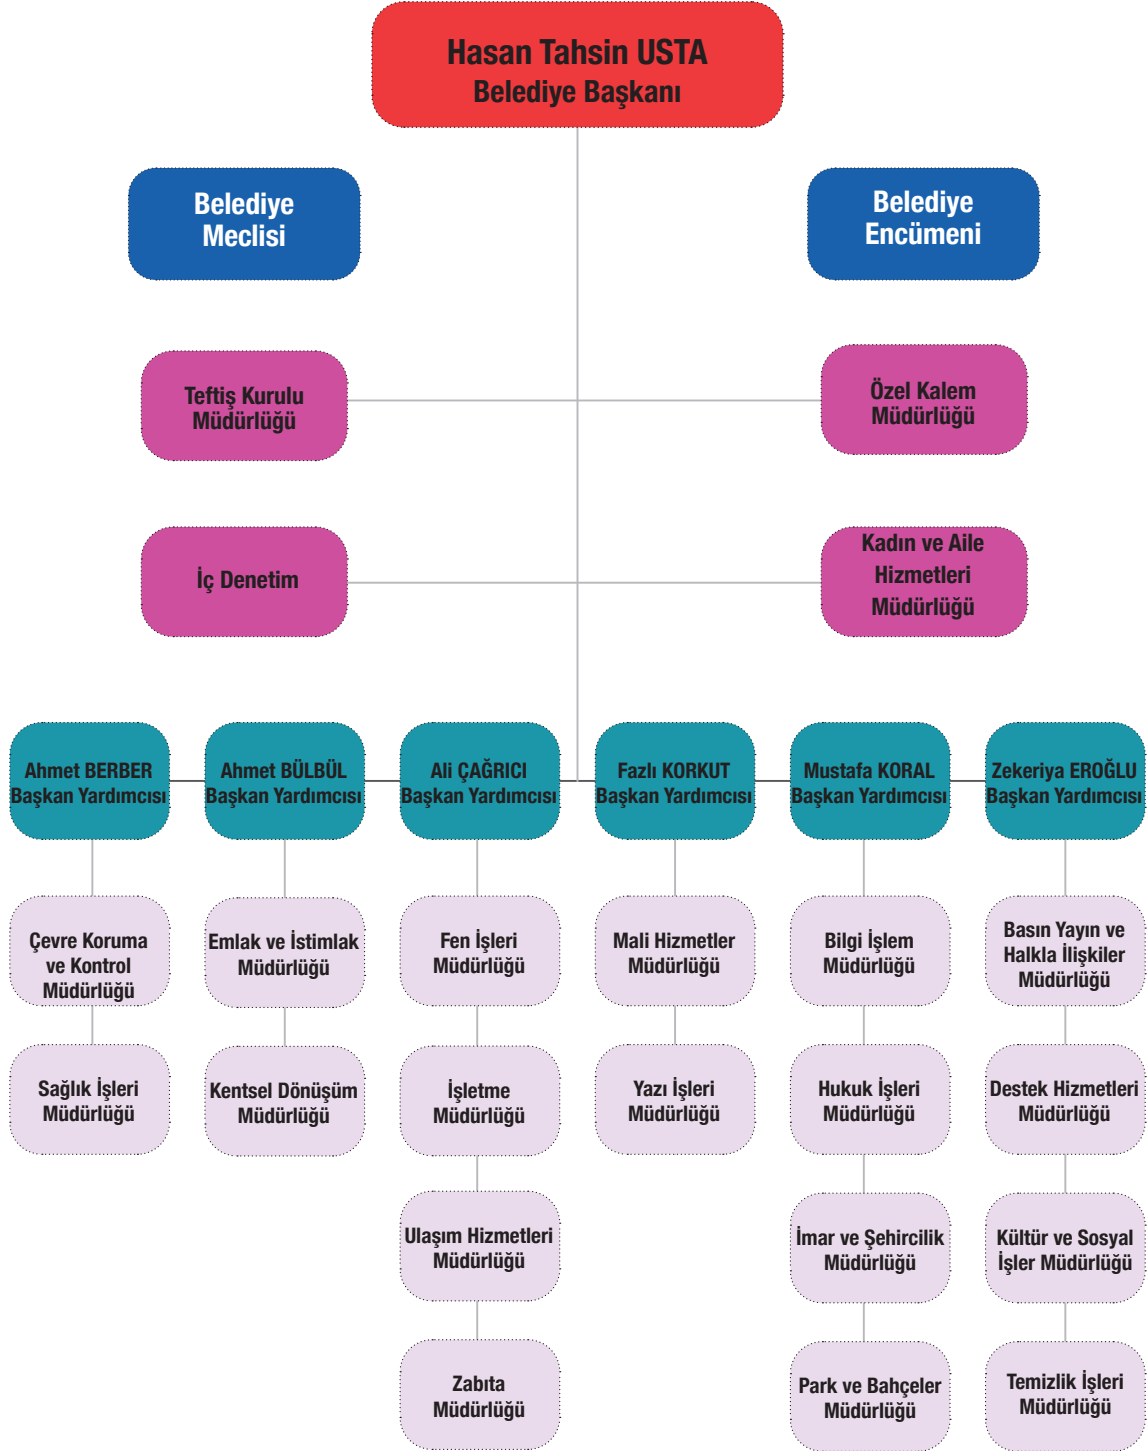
Hasan Tahsin USTA
Belediye Başkanı

Belediye Meclisi

Belediye Encümeni

Teftiş Kurulu Müdürlüğü

Özel Kalem Müdürlüğü

İç Denetim

Kadın ve Aile Hizmetleri Müdürlüğü

Ahmet BERBER Başkan Yardımcısı

Ahmet BÜLBÜL Başkan Yardımcısı

Ali ÇAĞRICI Başkan Yardımcısı

Fazlı KORKUT Başkan Yardımcısı

Mustafa KORAL Başkan Yardımcısı

Zekeriya EROĞLU Başkan Yardımcısı

Çevre Koruma ve Kontrol Müdürlüğü

Sağlık İşleri Müdürlüğü

Emlak ve İstimlak Müdürlüğü

Kentsel Dönüşüm Müdürlüğü

Fen İşleri Müdürlüğü

İşletme Müdürlüğü

Ulaşım Hizmetleri Müdürlüğü

Zabıta Müdürlüğü

Mali Hizmetler Müdürlüğü

Yazı İşleri Müdürlüğü

Bilgi İşlem Müdürlüğü

Hukuk İşleri Müdürlüğü

İmar ve Şehircilik Müdürlüğü

Park ve Bahçeler Müdürlüğü

Basın Yayın ve Halkla İlişkiler Müdürlüğü

Destek Hizmetleri Müdürlüğü

Kültür ve Sosyal İşler Müdürlüğü

Temizlik İşleri Müdürlüğü